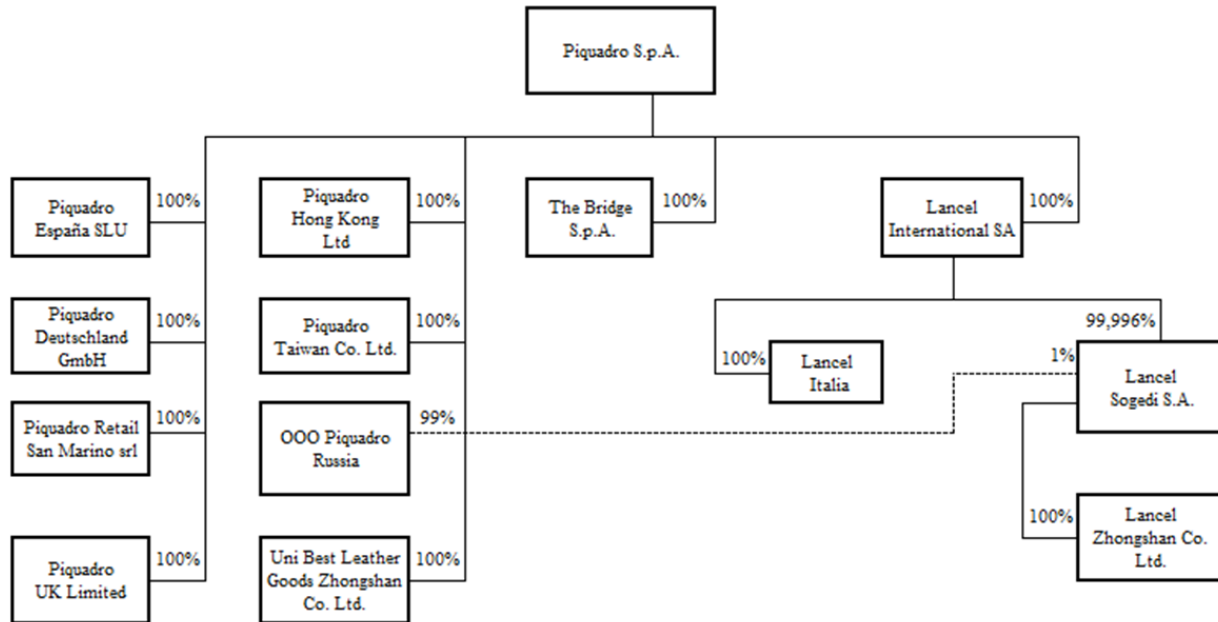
Piquadro S.p.A.

Piquadro España SLU
100%

Piquadro Deutschland GmbH
100%

Piquadro Retail San Marino srl
100%

Piquadro UK Limited
100%

Piquadro Hong Kong Ltd
100%

Piquadro Taiwan Co. Ltd.
100%

OOO Piquadro Russia
99%

Uni Best Leather Goods Zhongshan Co. Ltd.
100%

The Bridge S.p.A.
100%

Lancel International SA
100%

Lancel Italia
100%

99,996%
1%
Lancel Sogedi S.A.

Lancel Zhongshan Co. Ltd.
100%